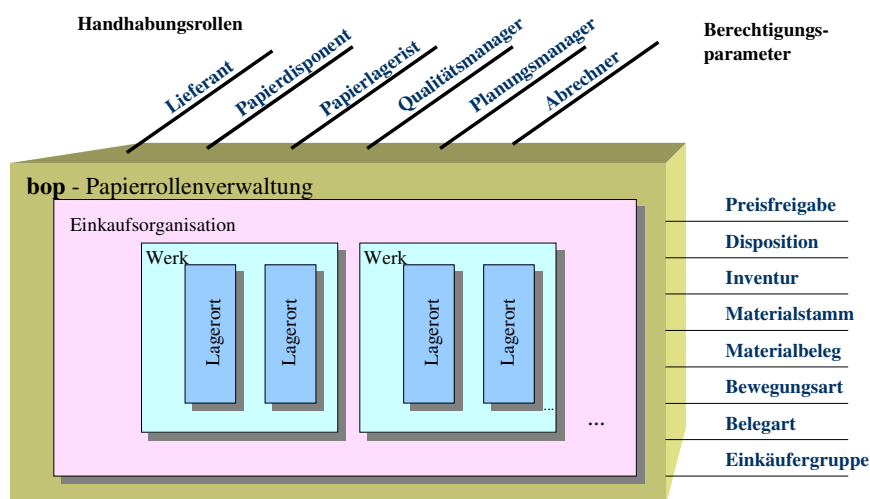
Handhabungsrollen

Lieferant
Papierdisponent
Papierlagerist
Qualitätsmanager
Planungsmanager
Abrechner

Berechtigungs-parameter

**bop** - Papierrollenverwaltung

Einkaufsorganisation

Werk
Lagerort
Lagerort

Werk
Lagerort
Lagerort
...

...

Preisfreigabe
Disposition
Inventur
Materialstamm
Materialbeleg
Bewegungsart
Belegart
Einkäufergruppe